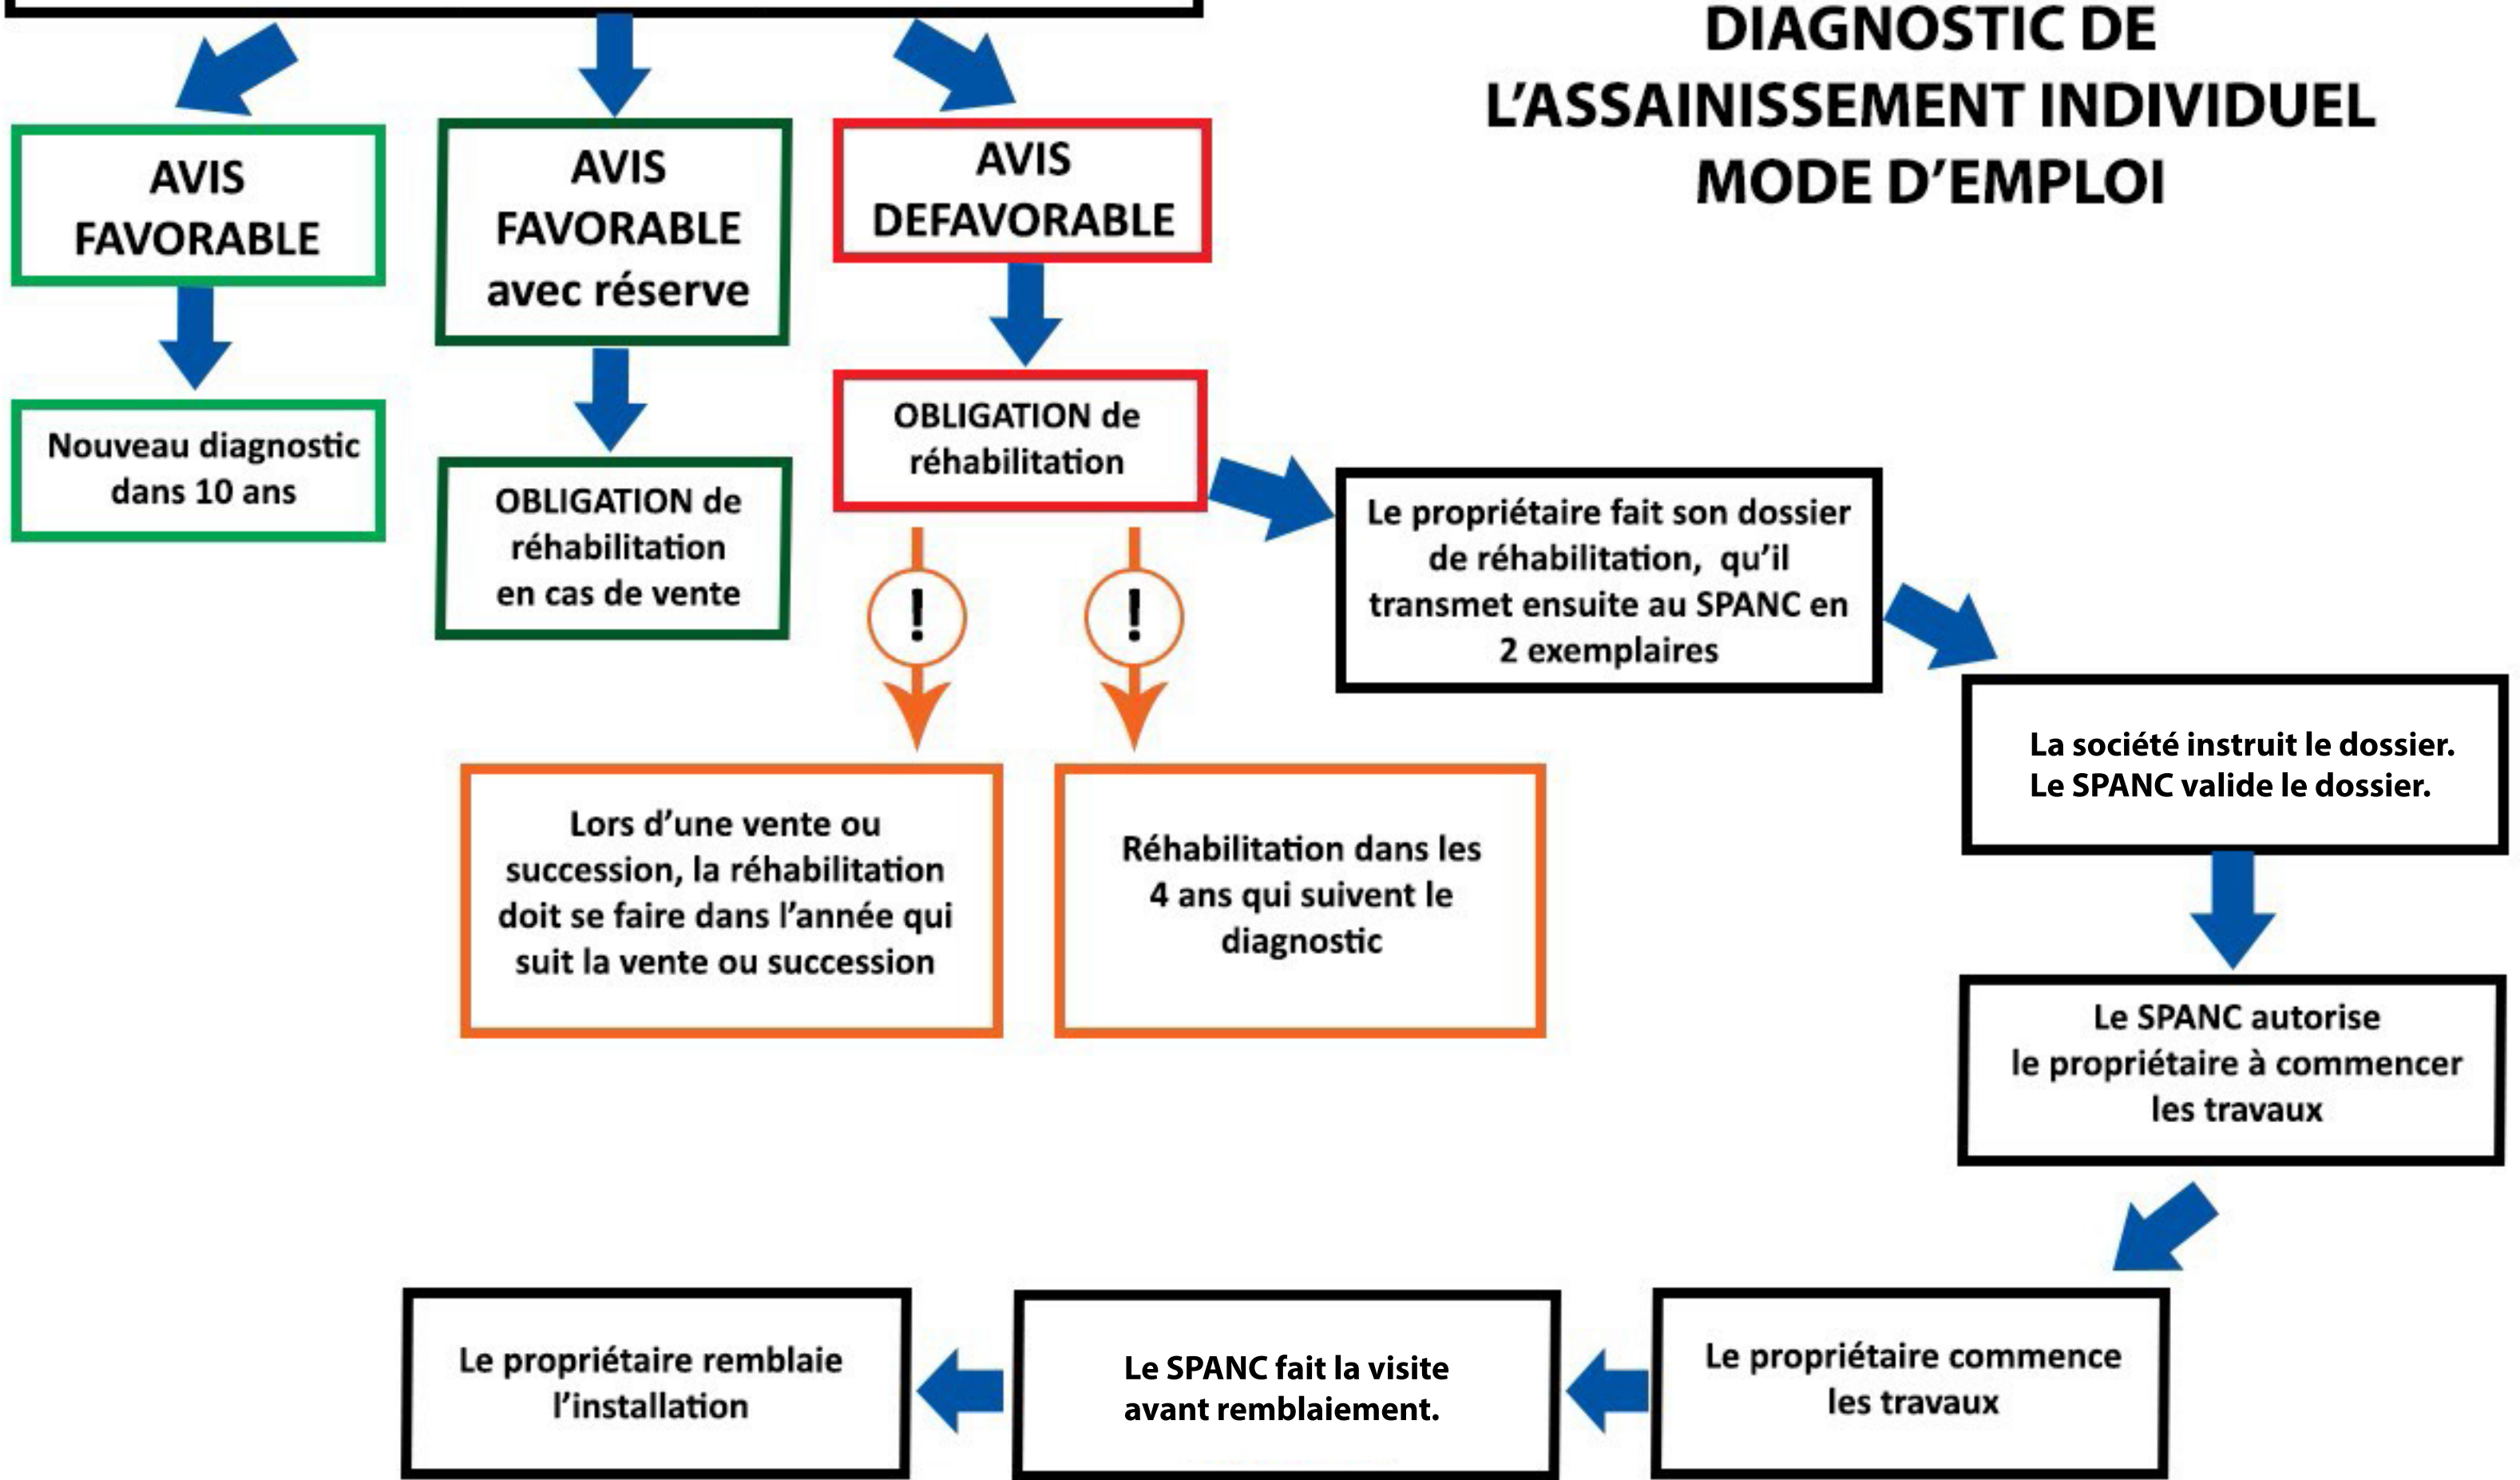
DIAGNOSTIC DE L'ASSAINISSEMENT INDIVIDUEL MODE D'EMPLOI

AVIS FAVORABLE

Nouveau diagnostic dans 10 ans

AVIS FAVORABLE avec réserve

OBLIGATION de réhabilitation en cas de vente

AVIS DEFAVORABLE

OBLIGATION de réhabilitation

!

!

Lors d'une vente ou succession, la réhabilitation doit se faire dans l'année qui suit la vente ou succession

Réhabilitation dans les 4 ans qui suivent le diagnostic

Le propriétaire fait son dossier de réhabilitation, qu'il transmet ensuite au SPANC en 2 exemplaires

La société instruit le dossier. Le SPANC valide le dossier.

Le SPANC autorise le propriétaire à commencer les travaux

Le propriétaire commence les travaux

Le SPANC fait la visite avant remblaiement.

Le propriétaire remblaie l'installation